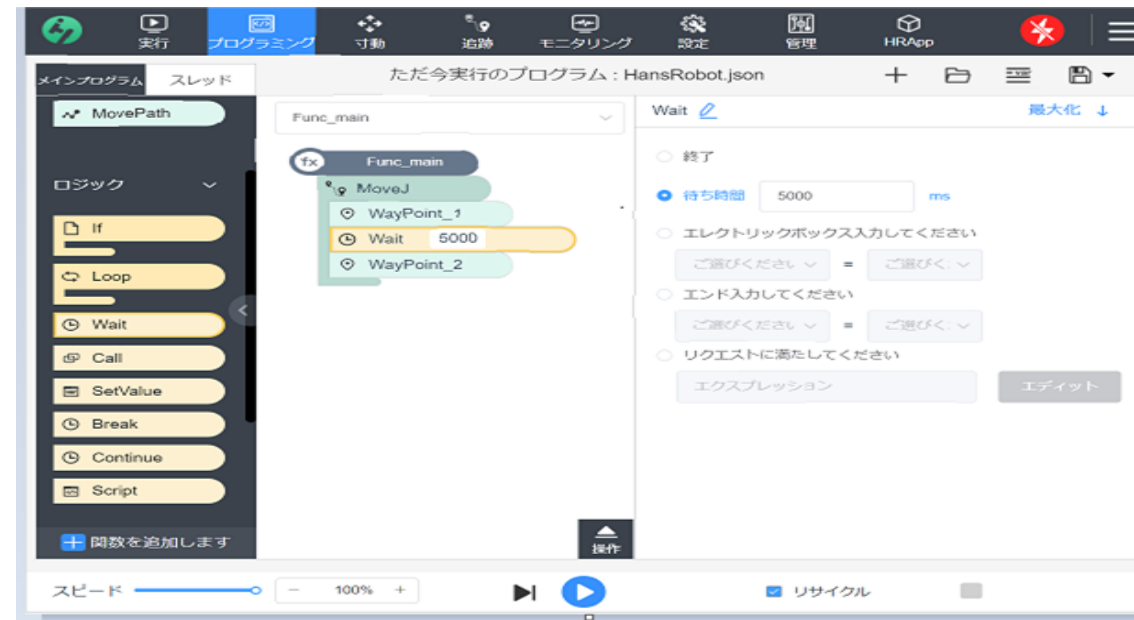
実行 プログラミング 寸動 追跡 モニタリング 設定 管理 HRApp

メインプログラム スレッド

ただ今実行のプログラム：HansRobot.json

MovePath

ロジック

If

Loop

Wait

Call

SetValue

Break

Continue

Script

関数を追加します

Func_main

Func_main

MoveJ

WayPoint_1

Wait 5000

WayPoint_2

操作

Wait

最大化

終了

待ち時間 5000 ms

エレクトリックボックス入力してください

ご選びください = ご選びく

エンド入力してください

ご選びください = ご選びく

リクエストに満たしてください

エクスプレッション

エディット

スピード − 100% +

リサイクル